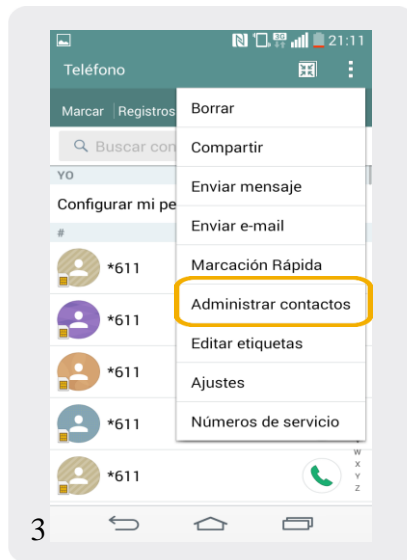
21:11

Teléfono

Marcar | Registros

Buscar con

YO

Configurar mi pe

#

*611

*611

*611

*611

*611

Borrar

Compartir

Enviar mensaje

Enviar e-mail

Marcación Rápida

Administrar contactos

Editar etiquetas

Ajustes

Números de servicio

w
x
y
z

3